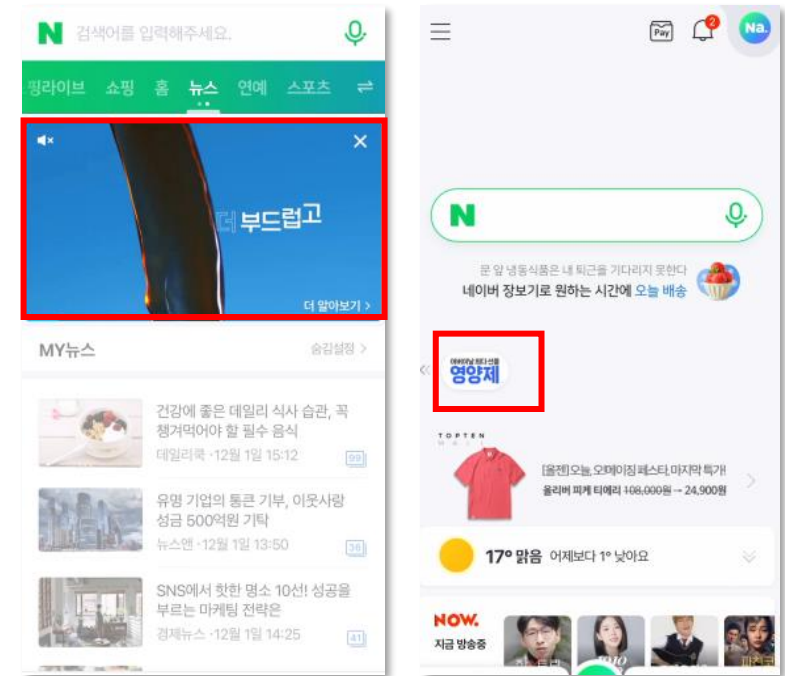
N 검색어를 입력해주세요.

핑라이브 쇼핑 홈 뉴스 연예 스포츠

더 부드럽고

더 알아보기 >

MY뉴스 숨김설정 >

건강에 좋은 데일리 식사 습관, 꼭 챙겨먹어야 할 필수 음식
데일리쿡 · 12월 1일 15:12 99

유명 기업의 통큰 기부, 이웃사랑 성금 500억원 기탁
뉴스엔 · 12월 1일 13:50 36

SNS에서 핫한 명소 10선! 성공을 부르는 마케팅 전략은
경제뉴스 · 12월 1일 14:25 41

Pay 2 Na.

N

문 앞 냉동식품은 내 퇴근을 기다리지 못한다
네이버 장보기로 원하는 시간에 오늘 배송

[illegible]
영양제

TOPTEN MALL

[올젠] 오늘, 오메이징 페스타 마지막 특가!
올리버 피케 티셔리 108,000원 → 24,900원

17° 맑음 어제보다 1° 낮아요

NOW.
지금 방송중